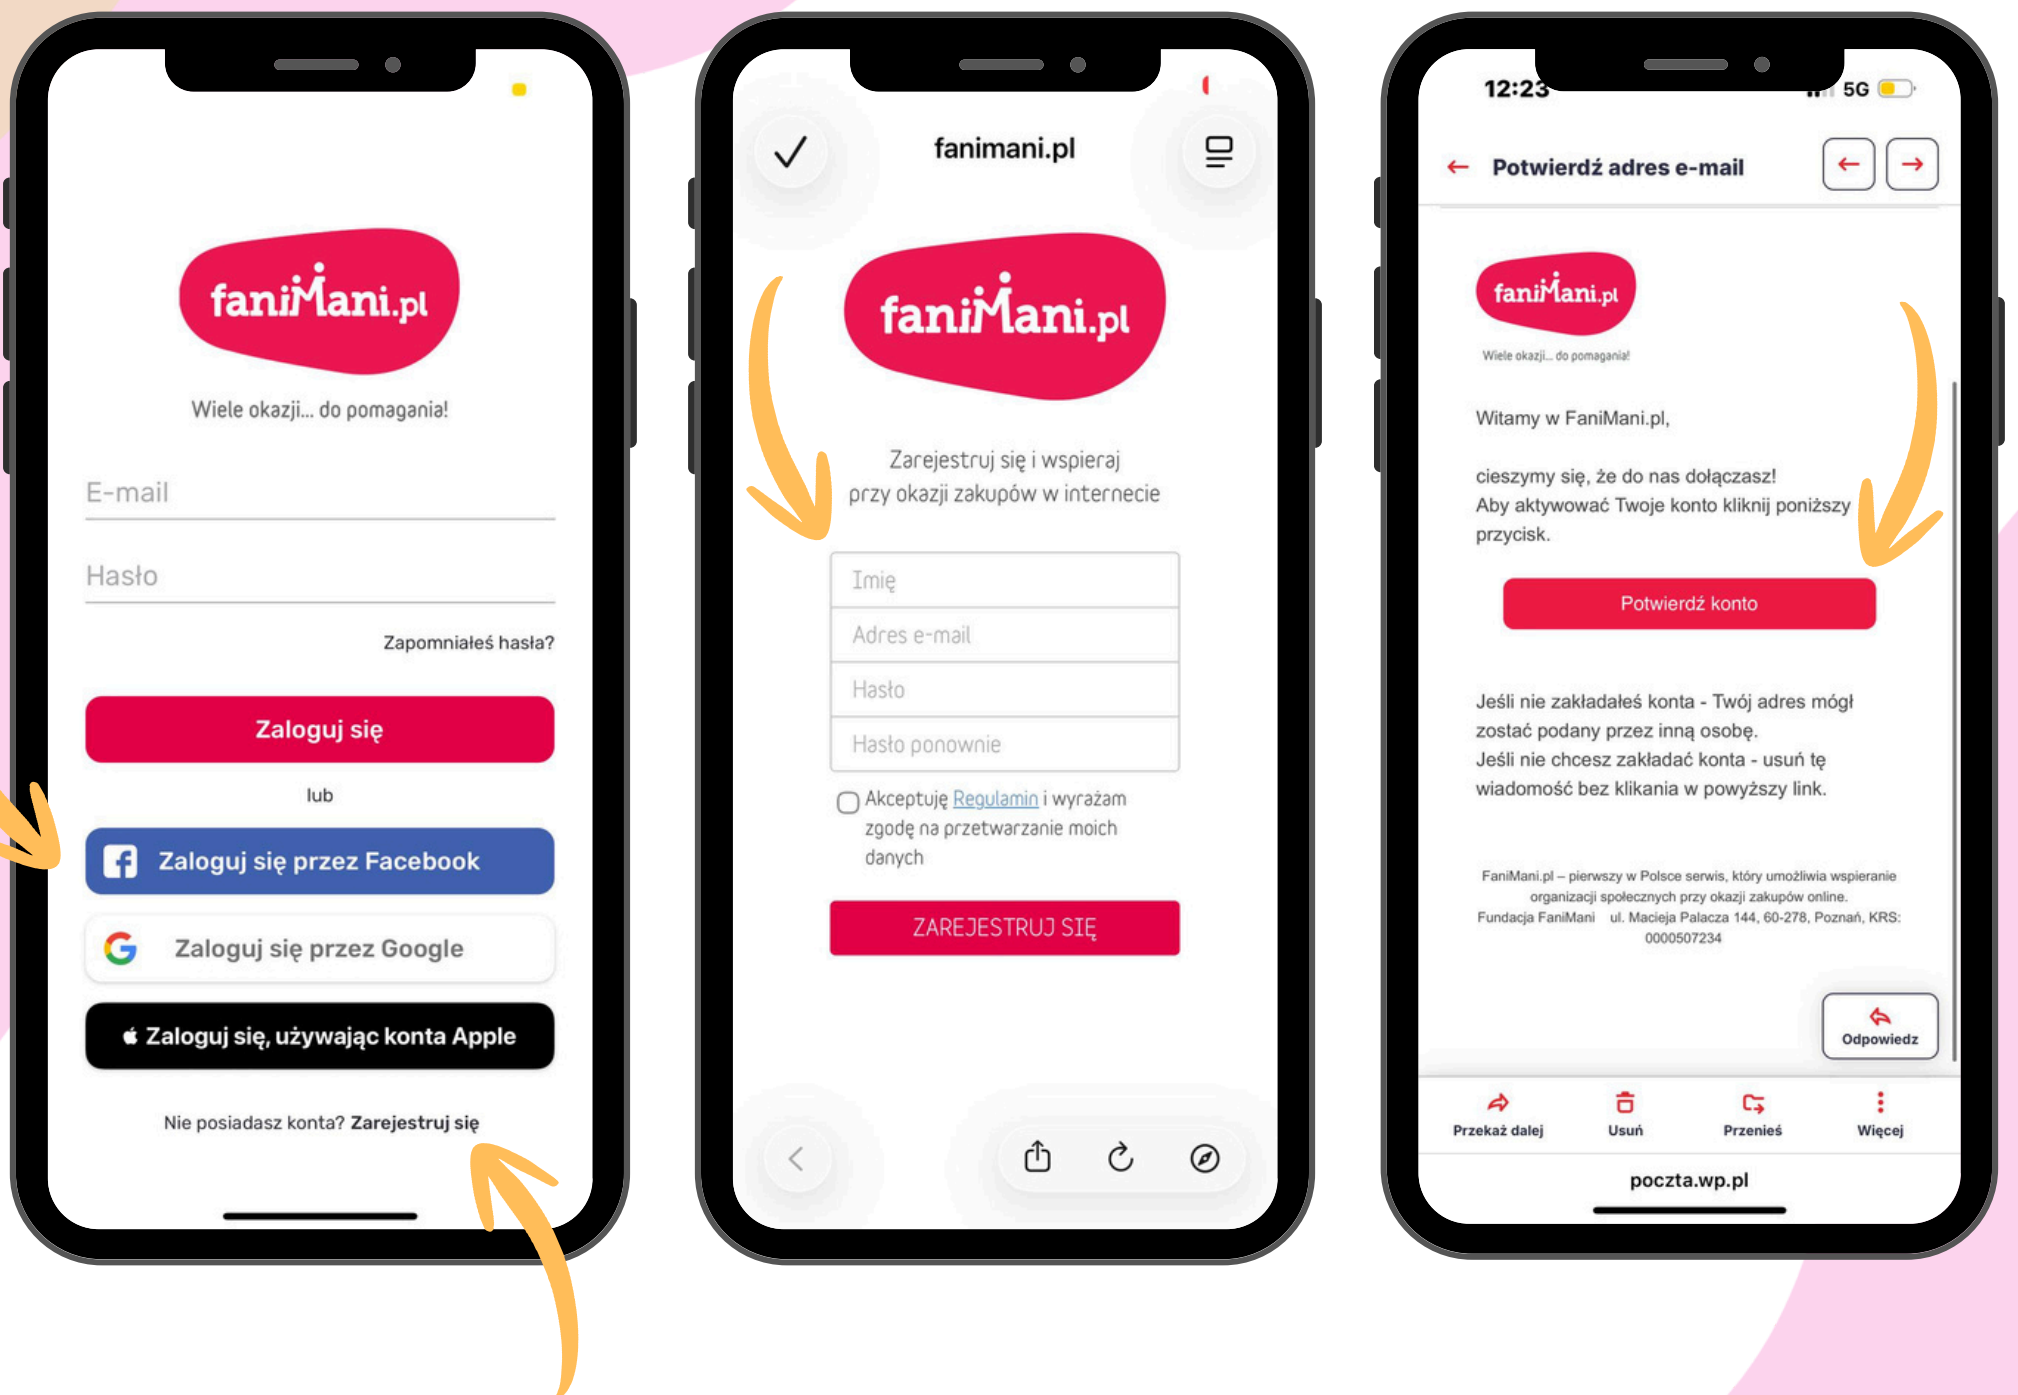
faniMani.pl

Wiele okazji... do pomagania!

E-mail

Hasło

Zapomniałeś hasła?

Zaloguj się

lub

Zaloguj się przez Facebook

Zaloguj się przez Google

Zaloguj się, używając konta Apple

Nie posiadasz konta? Zarejestruj się

fanimani.pl

faniMani.pl

Zarejestruj się i wspieraj przy okazji zakupów w internecie

Imię

Adres e-mail

Hasło

Hasło ponownie

Akceptuję Regulamin i wyrażam zgodę na przetwarzanie moich danych

ZAREJESTRUJ SIĘ

12:23

5G

Potwierdź adres e-mail

faniMani.pl

Wiele okazji... do pomagania!

Witamy w FaniMani.pl,

cieszymy się, że do nas dołączasz!
Aby aktywować Twoje konto kliknij poniższy przycisk.

Potwierdź konto

Jeśli nie zakładałeś konta - Twój adres mógł zostać podany przez inną osobę.
Jeśli nie chcesz zakładać konta - usuń tę wiadomość bez klikania w powyższy link.

FaniMani.pl – pierwszy w Polsce serwis, który umożliwia wspieranie organizacji społecznych przy okazji zakupów online.
Fundacja FaniMani ul. Macieja Palacza 144, 60-278, Poznań, KRS: 0000507234

Odpowiedz

Przekaż dalej

Usuń

Przenieś

Więcej

poczta.wp.pl